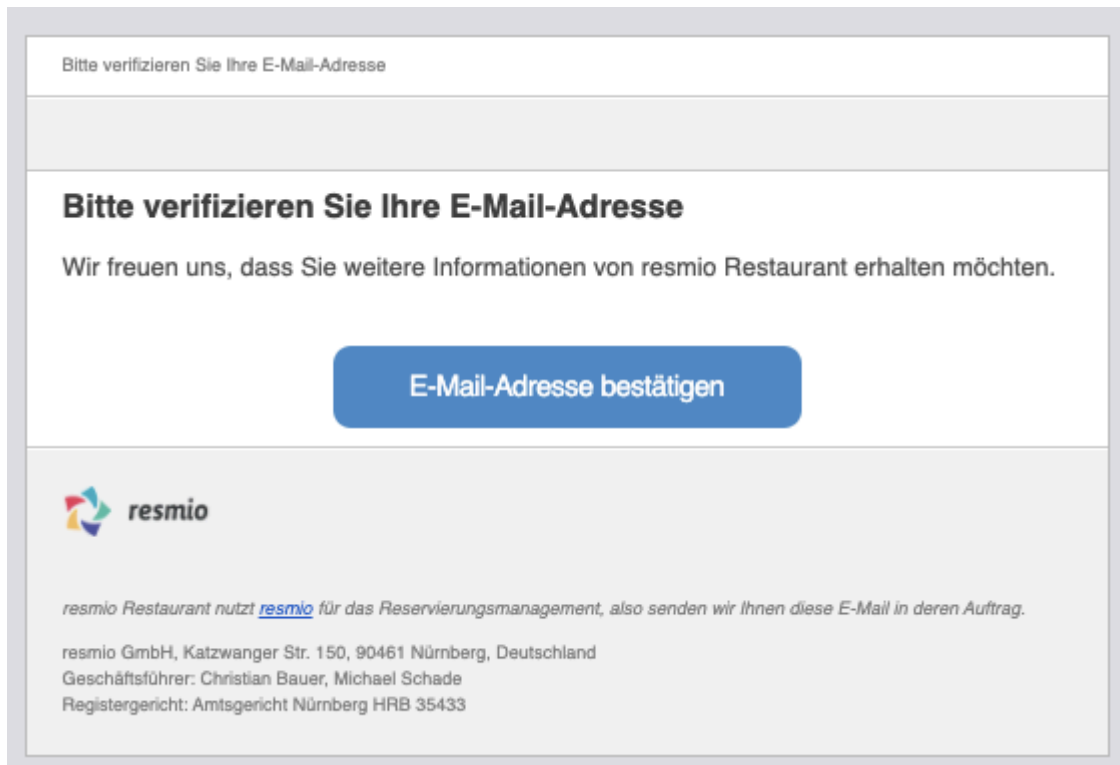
Bitte verifizieren Sie Ihre E-Mail-Adresse

Bitte verifizieren Sie Ihre E-Mail-Adresse

Wir freuen uns, dass Sie weitere Informationen von resmio Restaurant erhalten möchten.

E-Mail-Adresse bestätigen

resmio

resmio Restaurant nutzt resmio für das Reservierungsmanagement, also senden wir Ihnen diese E-Mail in deren Auftrag.

resmio GmbH, Katzwanger Str. 150, 90461 Nürnberg, Deutschland
Geschäftsführer: Christian Bauer, Michael Schade
Registergericht: Amtsgericht Nürnberg HRB 35433